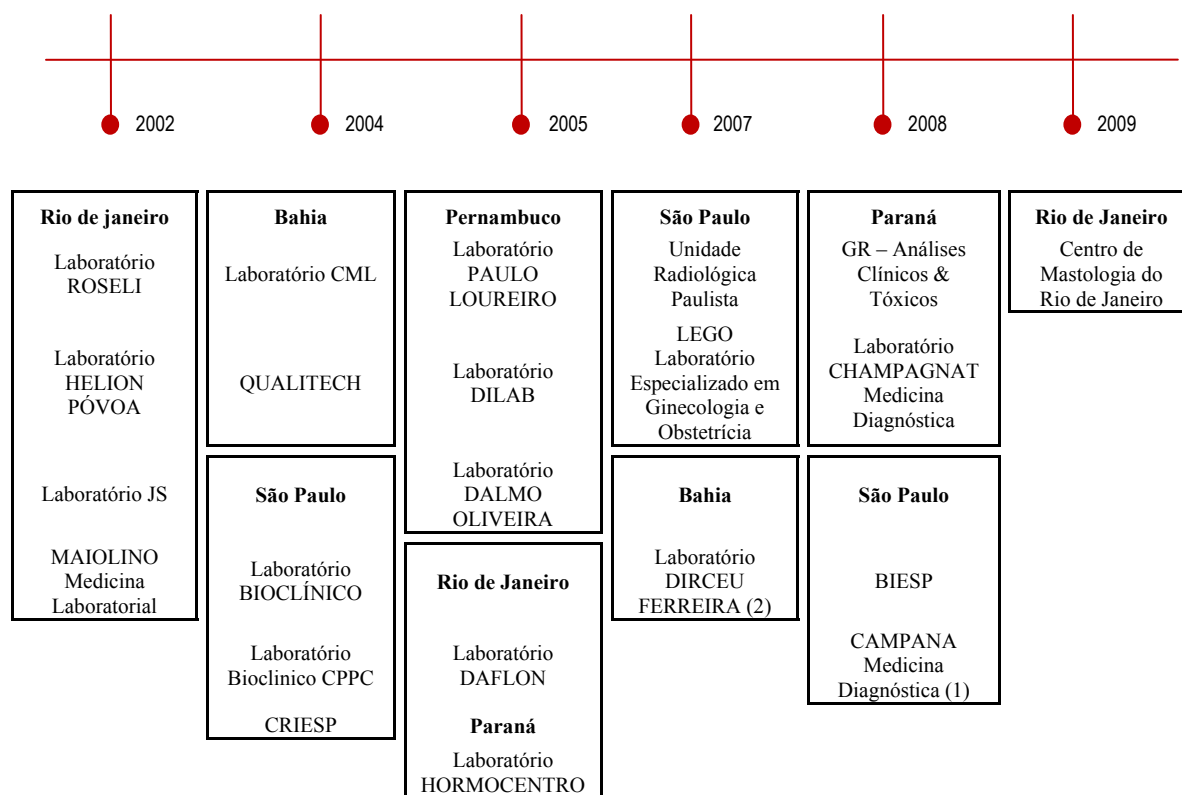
2002
2004
2005
2007
2008
2009

**Rio de janeiro**

Laboratório ROSELI

Laboratório HELION PÓVOA

Laboratório JS

MAIOLINO Medicina Laboratorial

**Bahia**

Laboratório CML

QUALITECH

**São Paulo**

Laboratório BIOCLÍNICO

Laboratório Bioclinico CPPC

CRIESP

**Pernambuco**

Laboratório PAULO LOUREIRO

Laboratório DILAB

Laboratório DALMO OLIVEIRA

**Rio de Janeiro**

Laboratório DAFLON

**Paraná**

Laboratório HORMOCENTRO

**São Paulo**

Unidade Radiológica Paulista

LEGO Laboratório Especializado em Ginecologia e Obstetrícia

**Bahia**

Laboratório DIRCEU FERREIRA (2)

**Paraná**

GR – Análises Clínicos & Tóxicos

Laboratório CHAMPAGNAT Medicina Diagnóstica

**São Paulo**

BIESP

CAMPANA Medicina Diagnóstica (1)

**Rio de Janeiro**

Centro de Mastologia do Rio de Janeiro